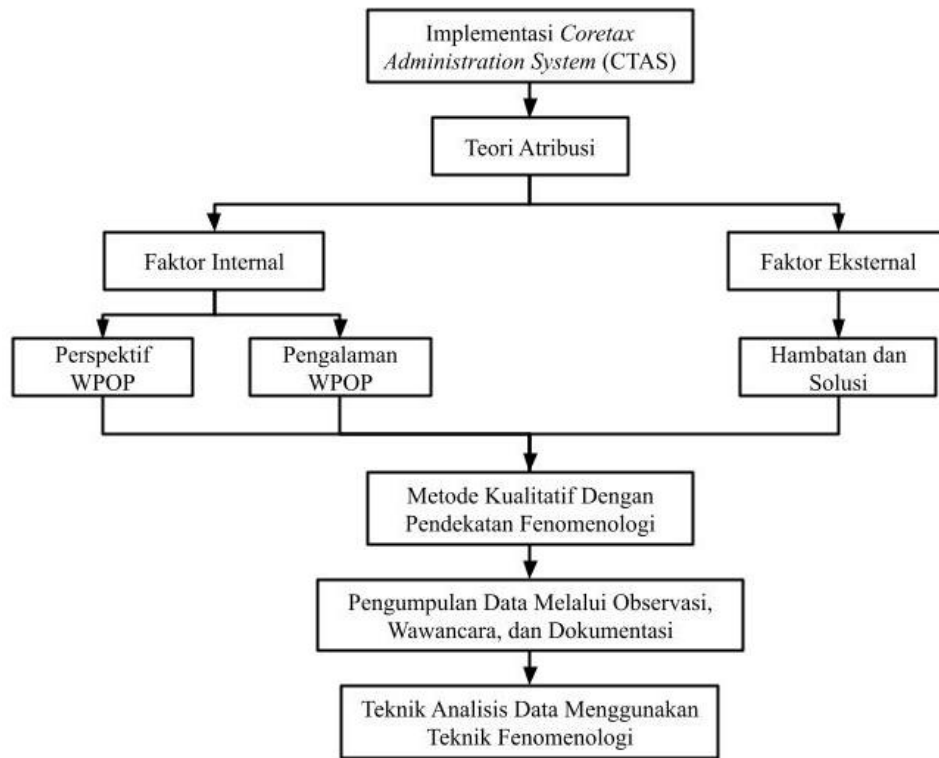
Implementasi Coretax Administration System (CTAS)

Teori Atribusi

Faktor Internal

Faktor Eksternal

Perspektif WPOP

Pengalaman WPOP

Hambatan dan Solusi

Metode Kualitatif Dengan Pendekatan Fenomenologi

Pengumpulan Data Melalui Observasi, Wawancara, dan Dokumentasi

Teknik Analisis Data Menggunakan Teknik Fenomenologi